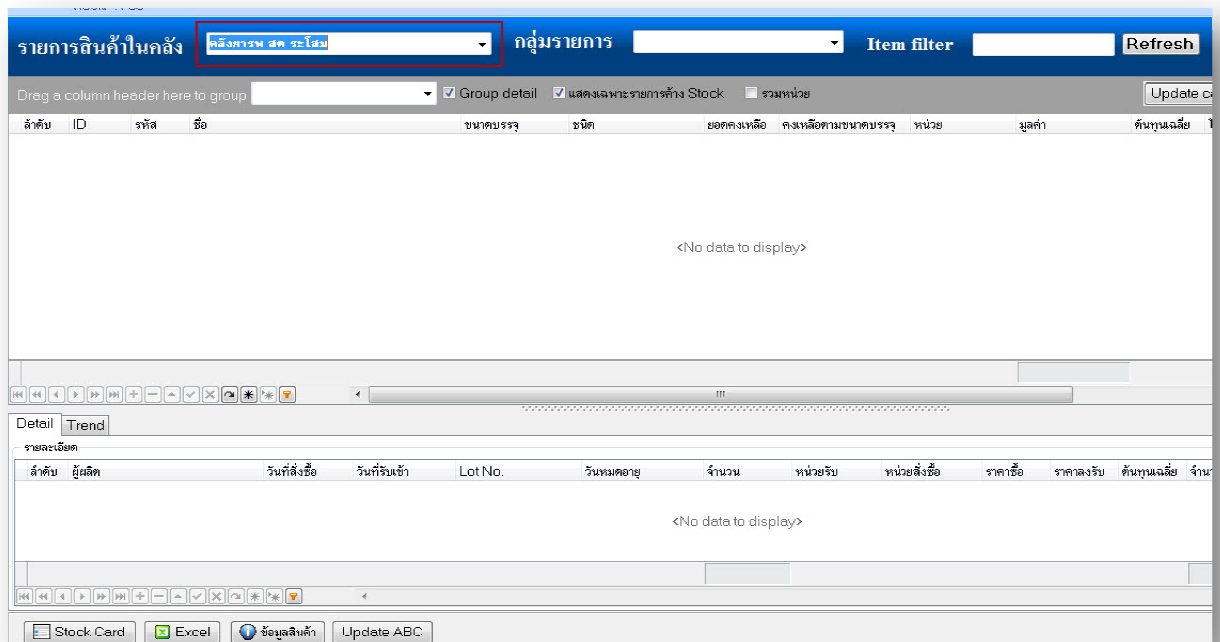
รายการสินค้าในคลัง คลังอาหาร สด ระโสม กลุ่มรายการ Item filter Refresh

Drag a column header here to group Group detail แสดงเฉพาะรายการค้าง Stock รวมหน่วย Update c

| ลำดับ | ID | รหัส | ชื่อ | ขนาดบรรจุ | ชนิด | ยอดคงเหลือ | คงเหลือตามขนาดบรรจุ | หน่วย | มูลค่า | ต้นทุนเฉลี่ย |
|---|---|---|---|---|---|---|---|---|---|---|

<No data to display>

Detail Trend

รายละเอียด

| ลำดับ | ผู้ผลิต | วันที่สั่งซื้อ | วันที่รับเข้า | Lot No. | วันหมดอายุ | จำนวน | หน่วยรับ | หน่วยสั่งซื้อ | ราคาซื้อ | ราคาลงรับ | ต้นทุนเฉลี่ย | จำนว |
|---|---|---|---|---|---|---|---|---|---|---|---|---|

<No data to display>

Stock Card Excel ข้อมูลสินค้า Update ABC